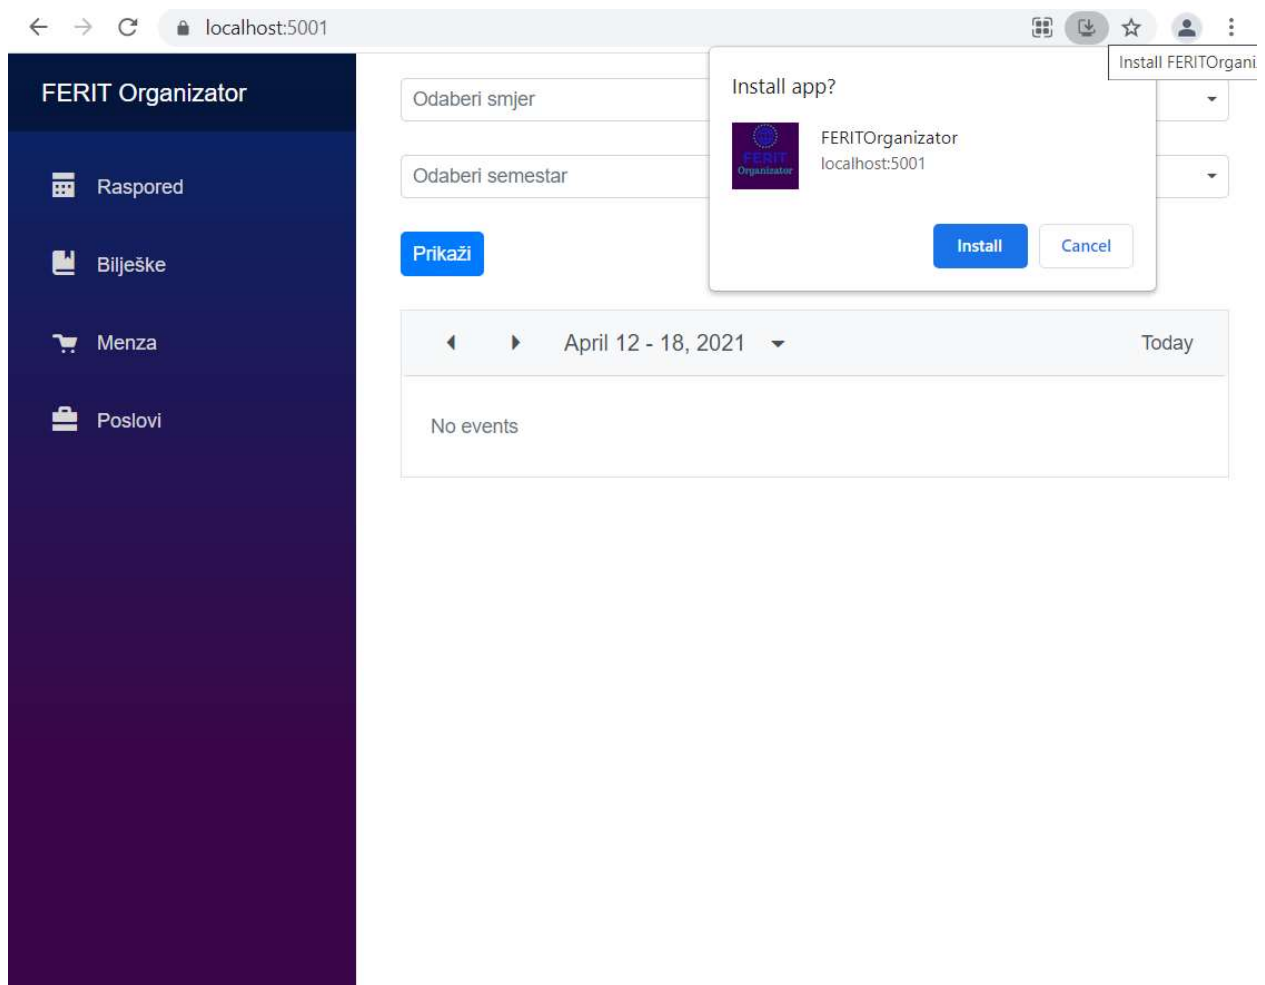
localhost:5001

Install FERITOrgani

FERIT Organizator

Raspored

Bilješke

Menza

Poslovi

Odaberi smjer

Odaberi semestar

Prikaži

Install app?

FERIT Organizator

FERITOrganizator
localhost:5001

Install

Cancel

April 12 - 18, 2021

Today

No events